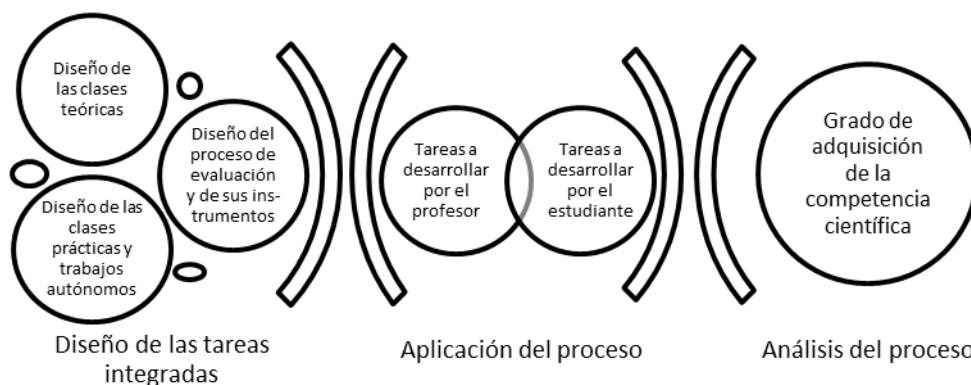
Diseño de las clases teóricas

Diseño de las clases prácticas y trabajos autónomos

Diseño del proceso de evaluación y de sus instrumentos

Tareas a desarrollar por el profesor

Tareas a desarrollar por el estudiante

Grado de adquisición de la competencia científica

Diseño de las tareas integradas

Aplicación del proceso

Análisis del proceso